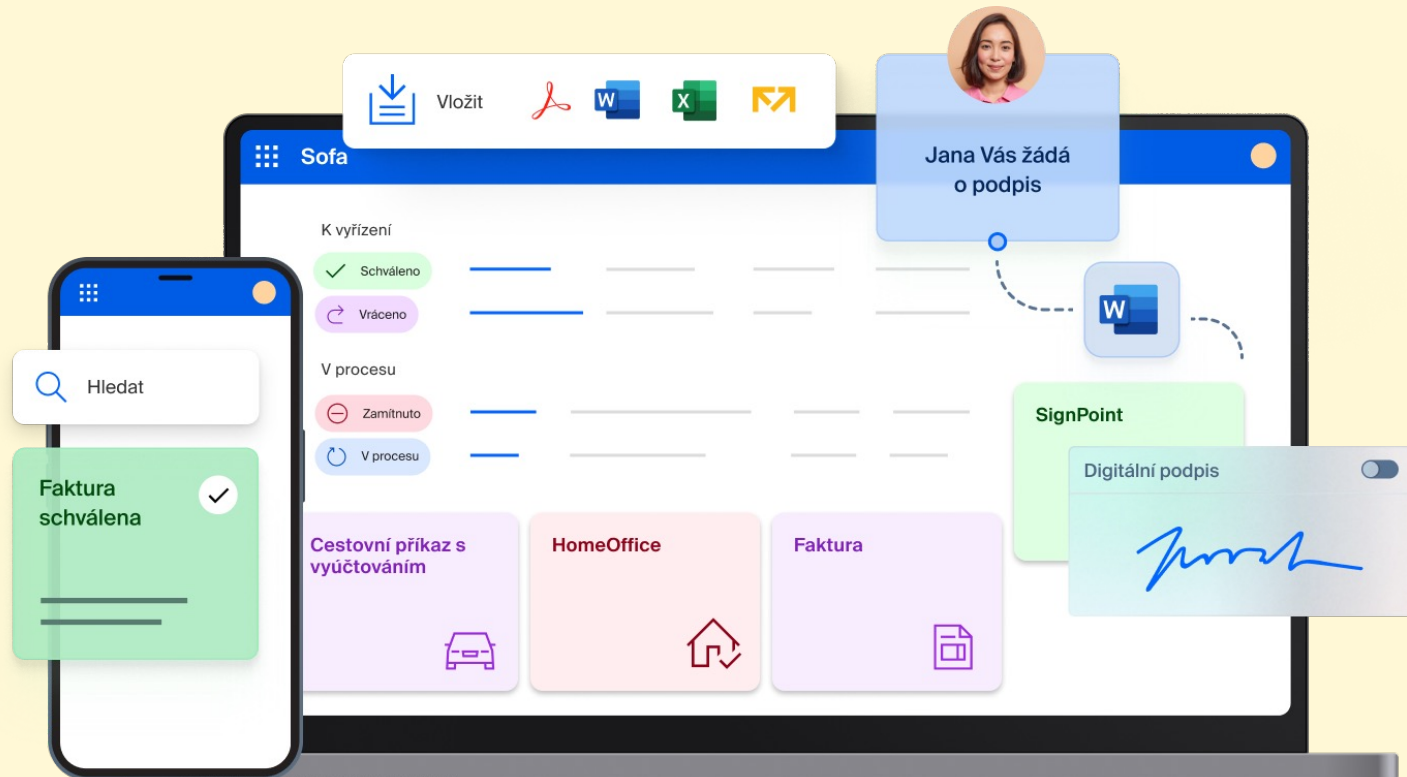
Vložit

Sofa

Jana Vás žádá o podpis

K vyřízení

Schváleno

Vráceno

V procesu

Zamítnuto

V procesu

Hledat

Faktura schválena

SignPoint

Digitální podpis

Cestovní příkaz s vyúčtováním

HomeOffice

Faktura